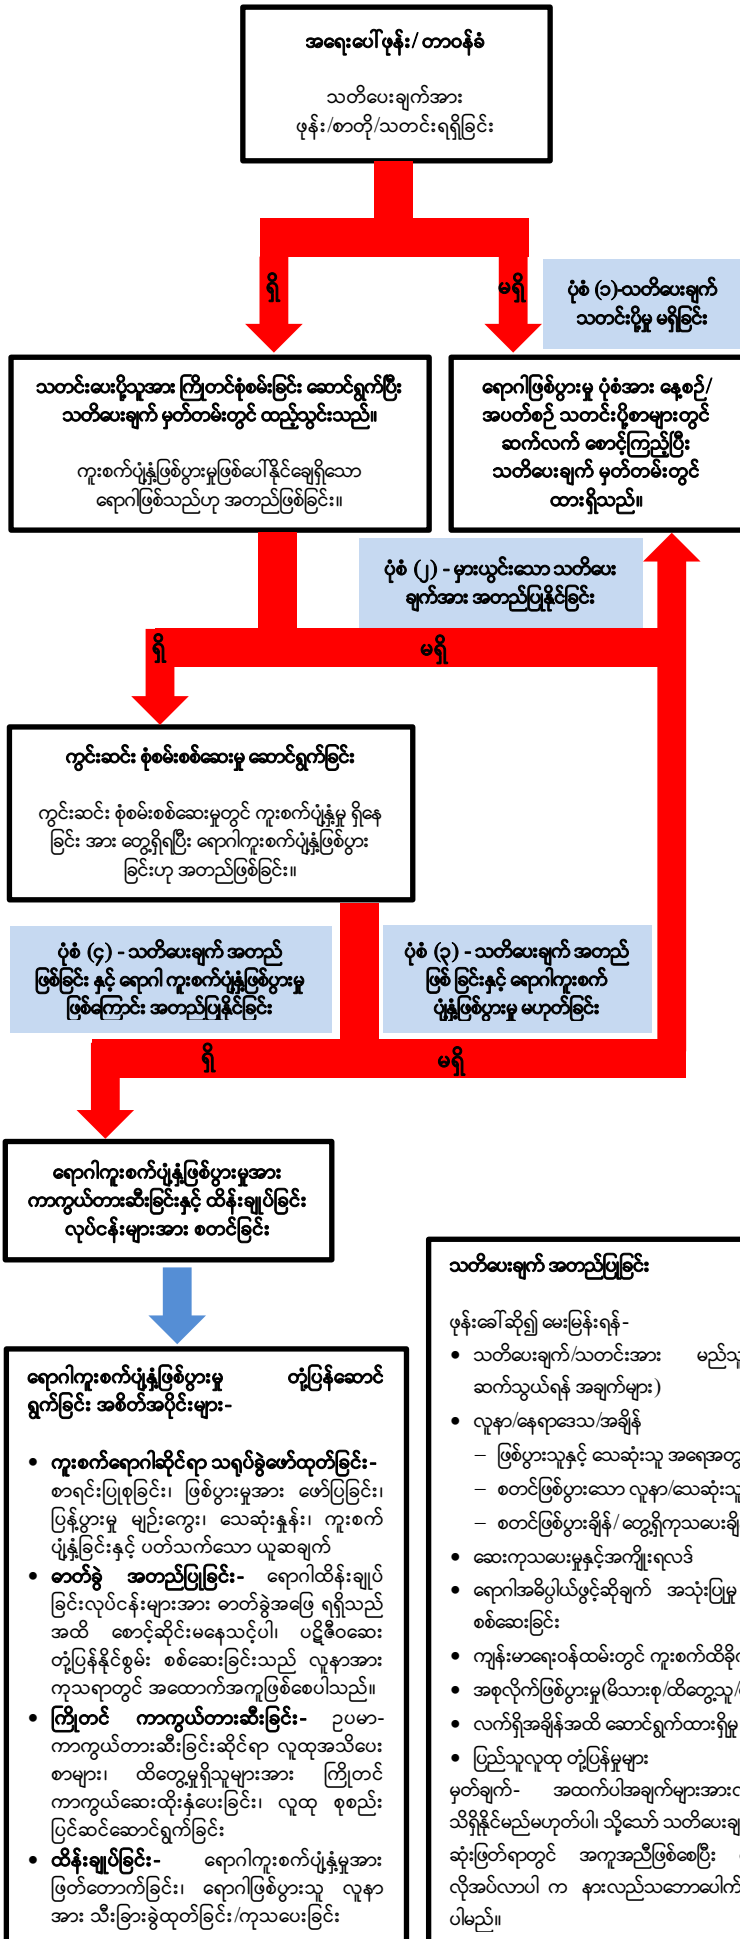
အရေးပေါ်ဖုန်း/ တာဝန်ခံ

သတိပေးချက်အား ဖုန်း/စာတို/သတင်းရရှိခြင်း

ရှိ

မရှိ

ပုံစံ (၁)-သတိပေးချက် သတင်းပို့မှု မရှိခြင်း

သတင်းပေးပို့သူအား ကြိုတင်စုံစမ်းခြင်း ဆောင်ရွက်ပြီး သတိပေးချက် မှတ်တမ်းတွင် ထည့်သွင်းသည်။

ကူးစက်ပျံ့နှံ့ဖြစ်ပွားမှုဖြစ်ပေါ်နိုင်ချေရှိသော ရောဂါဖြစ်သည်ဟု အတည်ဖြစ်ခြင်း။

ရောဂါဖြစ်ပွားမှု ပုံစံအား နေ့စဉ်/ အပတ်စဉ် သတင်းပို့စာများတွင် ဆက်လက် စောင့်ကြည့်ပြီး သတိပေးချက် မှတ်တမ်းတွင် ထားရှိသည်။

ပုံစံ (၂) - မှားယွင်းသော သတိပေး ချက်အား အတည်ပြုနိုင်ခြင်း

ရှိ

မရှိ

ကွင်းဆင်း စုံစမ်းစစ်ဆေးမှု ဆောင်ရွက်ခြင်း

ကွင်းဆင်း စုံစမ်းစစ်ဆေးမှုတွင် ကူးစက်ပျံ့နှံ့မှု ရှိနေခြင်း အား တွေ့ရှိရပြီး ရောဂါကူးစက်ပျံ့နှံ့ဖြစ်ပွားခြင်းဟု အတည်ဖြစ်ခြင်း။

ပုံစံ (၄) - သတိပေးချက် အတည် ဖြစ်ခြင်း နှင့် ရောဂါ ကူးစက်ပျံ့နှံ့ဖြစ်ပွားမှု ဖြစ်ကြောင်း အတည်ပြုနိုင်ခြင်း

ပုံစံ (၃) - သတိပေးချက် အတည် ဖြစ် ခြင်းနှင့် ရောဂါကူးစက် ပျံ့နှံ့ဖြစ်ပွားမှု မဟုတ်ခြင်း

ရှိ

မရှိ

ရောဂါကူးစက်ပျံ့နှံ့ဖြစ်ပွားမှုအား ကာကွယ်တားဆီးခြင်းနှင့် ထိန်းချုပ်ခြင်း လုပ်ငန်းများအား စတင်ခြင်း

ရောဂါကူးစက်ပျံ့နှံ့ဖြစ်ပွားမှု တုံ့ပြန်ဆောင် ရွက်ခြင်း အစိတ်အပိုင်းများ-

• ကူးစက်ရောဂါဆိုင်ရာ သရုပ်ခွဲဖော်ထုတ်ခြင်း- စာရင်းပြုစုခြင်း၊ ဖြစ်ပွားမှုအား ဖော်ပြခြင်း၊ ပြန့်ပွားမှု မျဉ်းကွေး၊ သေဆုံးနှုန်း၊ ကူးစက် ပျံ့နှံ့ခြင်းနှင့် ပတ်သက်သော ယူဆချက်

• ဓာတ်ခွဲ အတည်ပြုခြင်း- ရောဂါထိန်းချုပ် ခြင်းလုပ်ငန်းများအား ဓာတ်ခွဲအဖြေ ရရှိသည် အထိ စောင့်ဆိုင်းမနေသင့်ပါ၊ ပဋိဇီဝဆေး တုံ့ပြန်နိုင်စွမ်း စစ်ဆေးခြင်းသည် လူနာအား ကုသရာတွင် အထောက်အကူဖြစ်စေပါသည်။

• ကြိုတင် ကာကွယ်တားဆီးခြင်း- ဥပမာ- ကာကွယ်တားဆီးခြင်းဆိုင်ရာ လူထုအသိပေး စာများ၊ ထိတွေ့မှုရှိသူများအား ကြိုတင် ကာကွယ်ဆေးတိုက်ကျွေးခြင်း၊ လူထု စုစည်း ပြင်ဆင်ဆောင်ရွက်ခြင်း

• ထိန်းချုပ်ခြင်း- ရောဂါကူးစက်ပျံ့နှံ့မှုအား ဖြတ်တောက်ခြင်း၊ ရောဂါဖြစ်ပွားသူ လူနာ အား သီးခြားခွဲထုတ်ခြင်း/ကုသပေးခြင်း

သတိပေးချက် အတည်ပြုခြင်း

ဖုန်းခေါ်ဆို၍ မေးမြန်းရန်-

• သတိပေးချက်/သတင်းအား မည်သူ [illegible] ဆက်သွယ်ရန် အချက်များ)

• လူနာ/နေရာဒေသ/အချိန်
– ဖြစ်ပွားသူနှင့် သေဆုံးသူ အရေအတွ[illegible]
– စတင်ဖြစ်ပွားသော လူနာ/သေဆုံးသူ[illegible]
– စတင်ဖြစ်ပွားချိန်/ တွေ့ရှိကုသပေးချိ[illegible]

• ဆေးကုသပေးမှုနှင့်အကျိုးရလဒ်

• ရောဂါအမိပွါယ်ဖွင့်ဆိုချက် အသုံးပြုမှု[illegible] စစ်ဆေးခြင်း

• ကျန်းမာရေးဝန်ထမ်းတွင် ကူးစက်ထိခိုက်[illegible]

• အစုလိုက်ဖြစ်ပွားမှု(မိသားစု/ထိတွေ့သူ/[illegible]

• လက်ရှိအချိန်အထိ ဆောင်ရွက်ထားရှိမှု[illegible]

• ပြည်သူလူထု တုံ့ပြန်မှုများ

မှတ်ချက်- အထက်ပါအချက်များအား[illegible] သိရှိနိုင်မည်မဟုတ်ပါ၊ သို့သော် သတိပေးချ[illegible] ဆုံးဖြတ်ရာတွင် အကူအညီဖြစ်စေပြီး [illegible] လိုအပ်လာပါ က နားလည်သဘောပေါက်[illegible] ပါမည်။